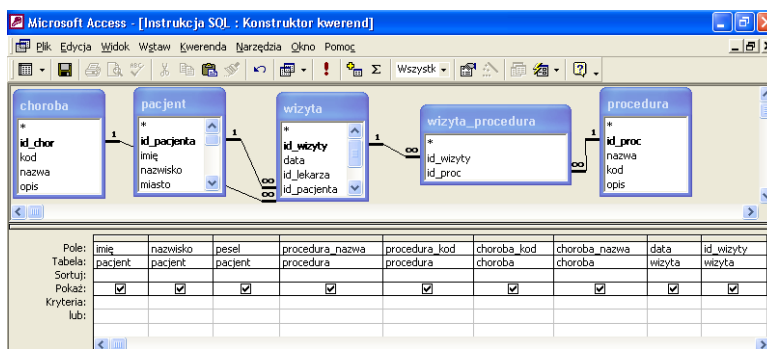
Microsoft Access - [Instrukcja SQL : Konstruktor kwerend]

Plik Edycja Widok Wstaw Kwerenda Narzędzia Okno Pomoc

Wszystk

choroba
*
id_chor
kod
nazwa
opis

pacjent
*
id_pacjenta
imię
nazwisko
miasto

wizyta
*
id_wizyty
data
id_lekarza
id_pacjenta

wizyta_procedura
*
id_wizyty
id_proc

procedura
*
id_proc
nazwa
kod
opis

1 ∞ 1 ∞ ∞ 1

| Pole: | imię | nazwisko | pesel | procedura_nazwa | procedura_kod | choroba_kod | choroba_nazwa | data | id_wizyty |
|---|---|---|---|---|---|---|---|---|---|
| Tabela: | pacjent | pacjent | pacjent | procedura | procedura | choroba | choroba | wizyta | wizyta |
| Sortuj: | | | | | | | | | |
| Pokaż: | ☑ | ☑ | ☑ | ☑ | ☑ | ☑ | ☑ | ☑ | ☑ |
| Kryteria: | | | | | | | | | |
| lub: | | | | | | | | | |